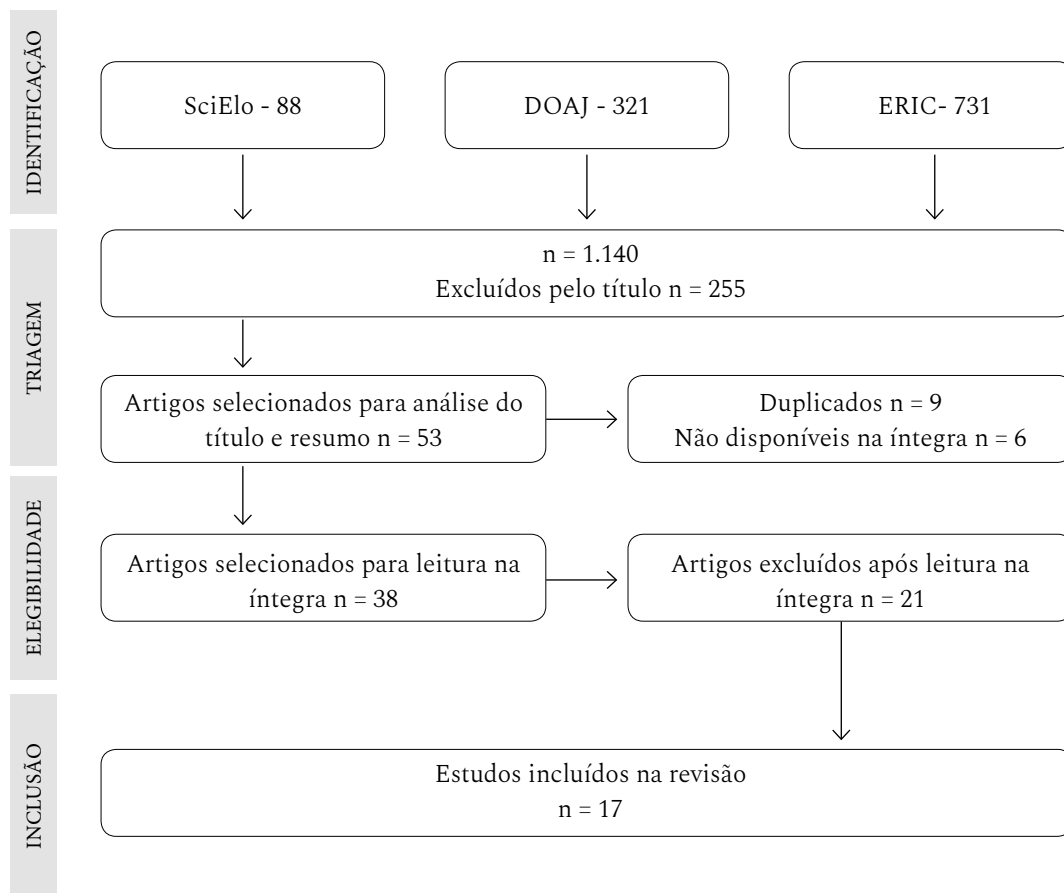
IDENTIFICAÇÃO

SciElo - 88

DOAJ - 321

ERIC- 731

TRIAGEM

n = 1.140
Excluídos pelo título n = 255

Artigos selecionados para análise do título e resumo n = 53

Duplicados n = 9
Não disponíveis na íntegra n = 6

ELEGIBILIDADE

Artigos selecionados para leitura na íntegra n = 38

Artigos excluídos após leitura na íntegra n = 21

INCLUSÃO

Estudos incluídos na revisão
n = 17